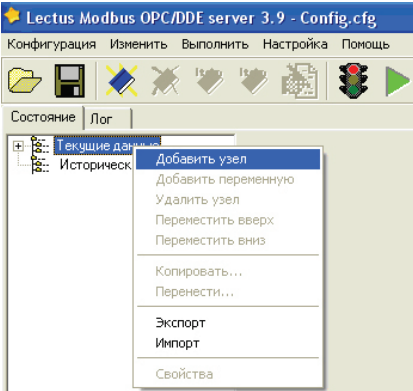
Lectus Modbus OPC/DDE server 3.9 - Config.cfg

Конфигурация Изменить Выполнить Настройка Помощь

Состояние Лог

Текущие данные
Историческ

Добавить узел
Добавить переменную
Удалить узел
Переместить вверх
Переместить вниз
Копировать...
Перенести...
Экспорт
Импорт
Свойства